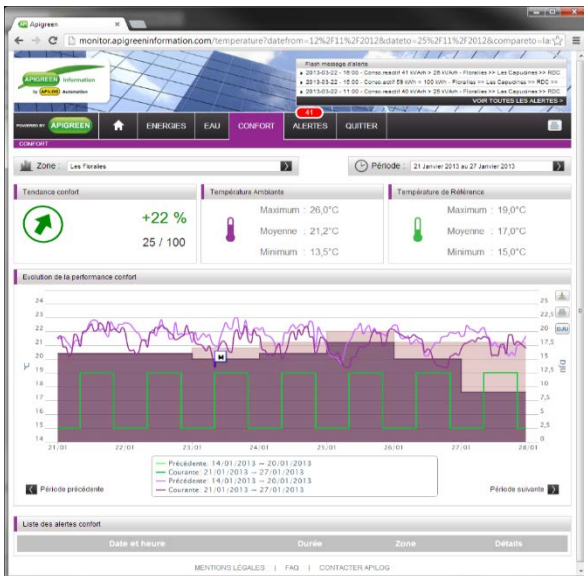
Apigreen

monitor.apigreeninformation.com/temperature?datefrom=12%2F11%2F2012&dateto=25%2F11%2F2012&compareto=la

APIGREEN Information by APILOG Automation

Flash message d'alerte
2013-03-22 - 16:00 - Conso.réactif 41 kVArh > 25 kVArh - Floralies >> Les Capucines >> RDC
2013-03-22 - 15:00 - Conso.actif 59 kWh > 100 kWh - Floralies >> Les Capucines >> RDC >>
2013-03-22 - 11:00 - Conso.réactif 40 kVArh > 25 kVArh - Floralies >> Les Capucines >> RDC
VOIR TOUTES LES ALERTES >

POWERED BY APIGREEN
ENERGIES
EAU
CONFORT
41
ALERTES
QUITTER

CONFORT

Zone : Les Floralies

Période : 21 Janvier 2013 au 27 Janvier 2013

Tendance confort
+22 %
25 / 100

Température Ambiante
Maximum : 26,0°C
Moyenne : 21,2°C
Minimum : 13,5°C

Température de Référence
Maximum : 19,0°C
Moyenne : 17,0°C
Minimum : 15,0°C

Evolution de la performance confort

24 23 22 21 20 19 18 17 16 15 14
25 22,5 20 17,5 15 12,5 10 7,5 5 2,5 0
°C
DJU
21/01 22/01 23/01 24/01 25/01 26/01 27/01 28/01

Précédente : 14/01/2013 → 20/01/2013
Courante : 21/01/2013 → 27/01/2013
Précédente : 14/01/2013 → 20/01/2013
Courante : 21/01/2013 → 27/01/2013

Période précédente
Période suivante

Liste des alertes confort

| Date et heure | Durée | Zone | Détails |
|---|---|---|---|

MENTIONS LÉGALES | FAQ | CONTACTER APILOG